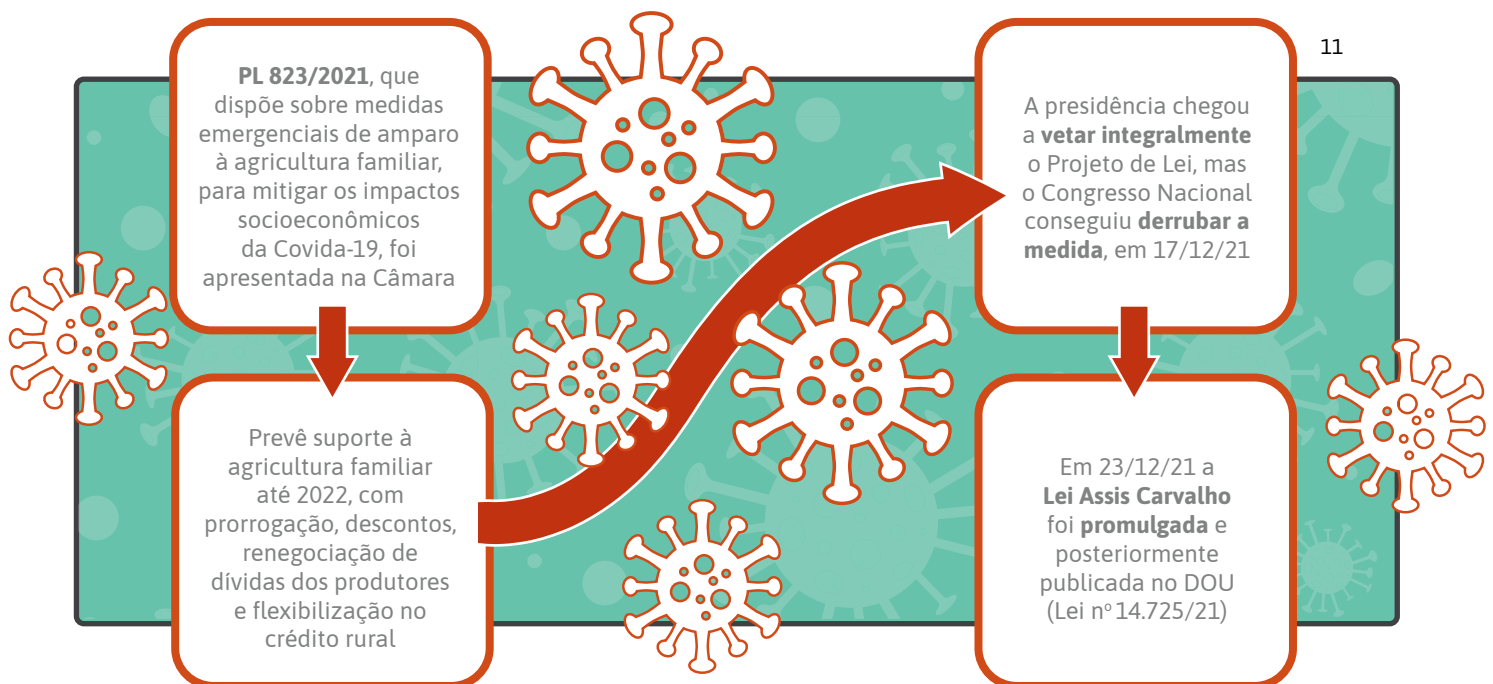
11

**PL 823/2021**, que dispõe sobre medidas emergenciais de amparo à agricultura familiar, para mitigar os impactos socioeconômicos da Covida-19, foi apresentada na Câmara

Prevê suporte à agricultura familiar até 2022, com prorrogação, descontos, renegociação de dívidas dos produtores e flexibilização no crédito rural

A presidência chegou a **vetar integralmente** o Projeto de Lei, mas o Congresso Nacional conseguiu **derrubar a medida**, em 17/12/21

Em 23/12/21 a **Lei Assis Carvalho** foi **promulgada** e posteriormente publicada no DOU (Lei nº 14.725/21)